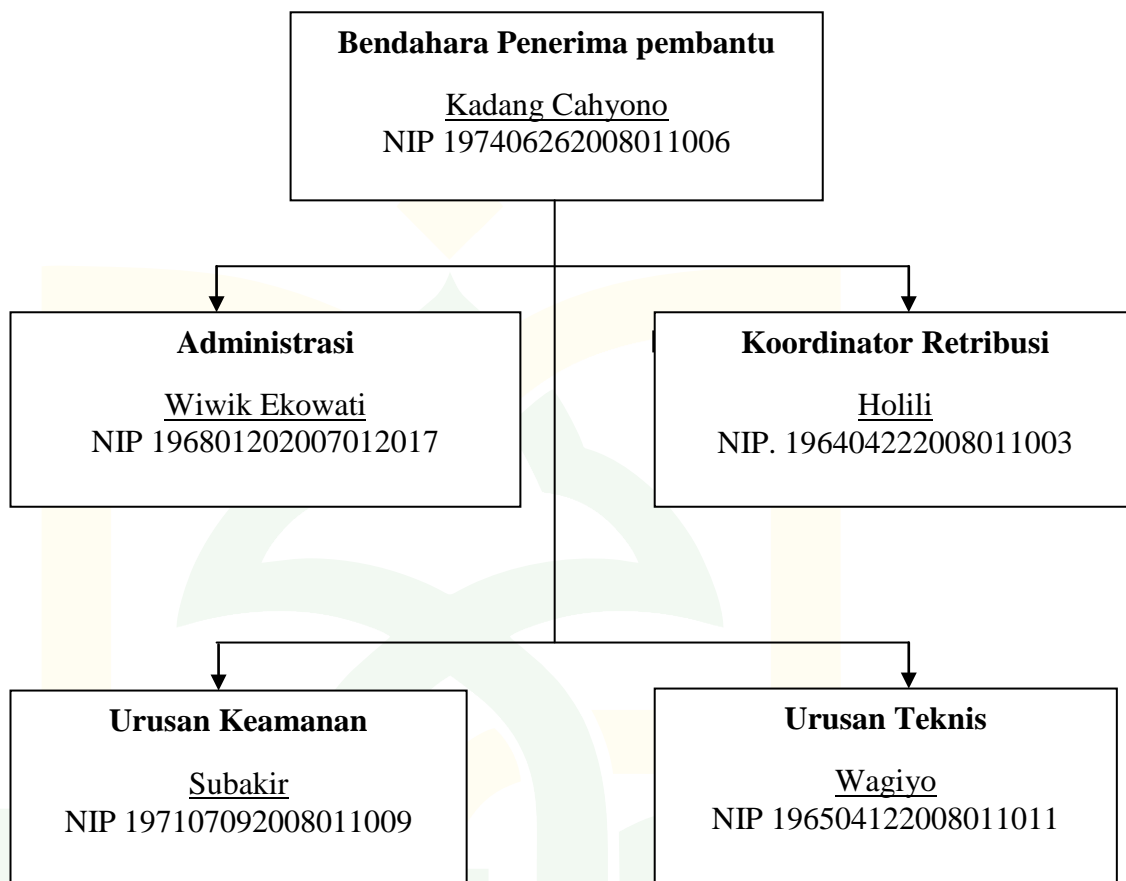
Bendahara Penerima pembantu

Kadang Cahyono
NIP 197406262008011006

Administrasi

Wiwik Ekowati
NIP 196801202007012017

Koordinator Retribusi

Holili
NIP. 196404222008011003

Urusan Keamanan

Subakir
NIP 197107092008011009

Urusan Teknis

Wagiyo
NIP 196504122008011011